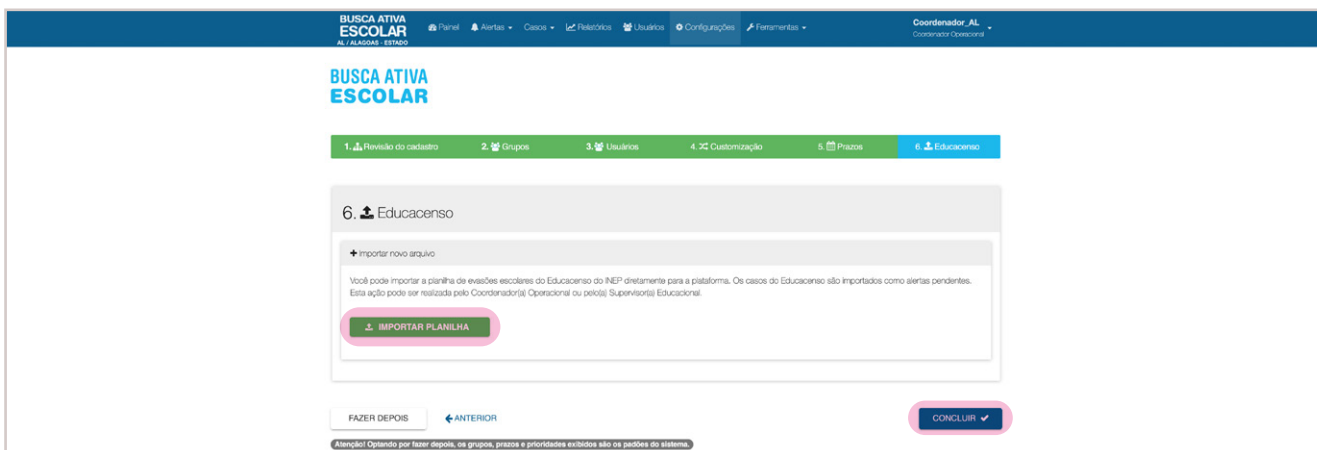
BUSCA ATIVA ESCOLAR
AL / ALAGOAS - ESTADO

Painel  Alertas  Casos  Relatórios  Usuários  Configurações  Ferramentas

Coordenador_AL
Coordenador Operacional

BUSCA ATIVA
ESCOLAR

1. Revisão do cadastro | 2. Grupos | 3. Usuários | 4. Customização | 5. Prazos | 6. Educacenso

6. Educacenso

+ Importar novo arquivo

Você pode importar a planilha de evasões escolares do Educacenso do INEP diretamente para a plataforma. Os casos do Educacenso são importados como alertas pendentes. Esta ação pode ser realizada pelo Coordenador(a) Operacional ou pelo(a) Supervisor(a) Educacional.

IMPORTAR PLANILHA

FAZER DEPOIS   ANTERIOR   CONCLUIR

Atenção! Optando por fazer depois, os grupos, prazos e prioridades exibidos são os padões do sistema.